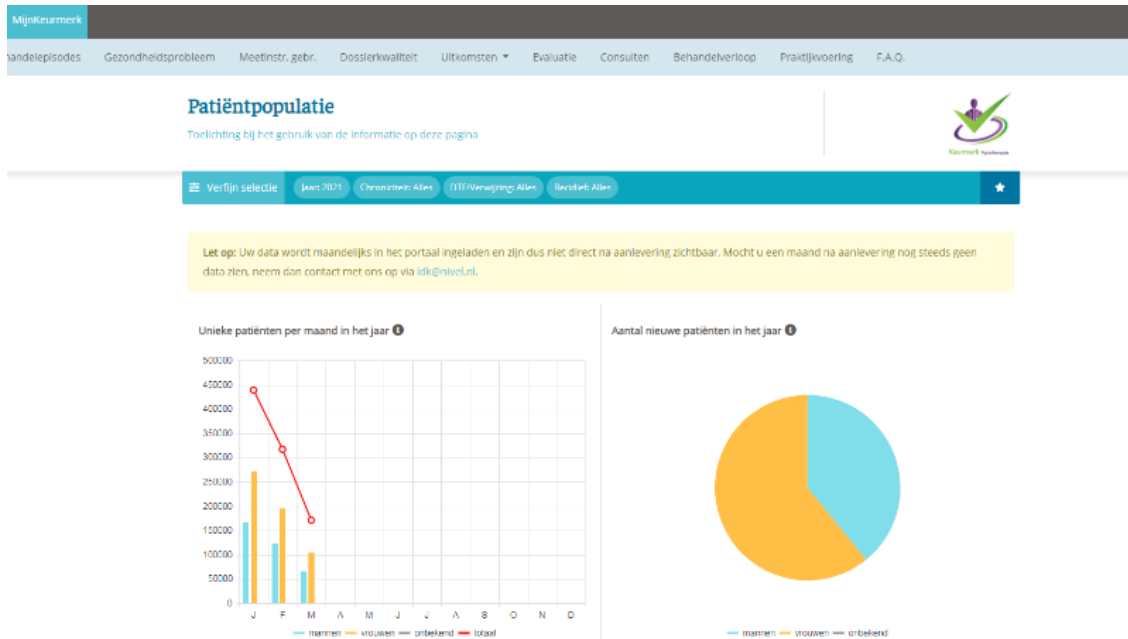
MijnKeurmerk

andelepisodes Gezondheidsprobleem Meetinstr. gebr. Dossierkwaliteit Uitkomsten ▾ Evaluatie Consulten Behandelverloop Praktijkvoering F.A.Q.

Patiëntpopulatie

Toelichting bij het gebruik van de informatie op deze pagina

Keurmerk Fysiotherapie

Verfijn selectie Jaar: 2021 Chroniciteit: Alles DTF/Verwijzing: Alles Beridief: Alles

Let op: Uw data wordt maandelijks in het portaal ingeladen en zijn dus niet direct na aanlevering zichtbaar. Mocht u een maand na aanlevering nog steeds geen data zien, neem dan contact met ons op via idk@nivel.nl.

Unieke patiënten per maand in het jaar

500000
450000
400000
350000
300000
250000
200000
150000
100000
50000
0

J F M A M J J A S O N D

mannen vrouwen onbekend totaal

Aantal nieuwe patiënten in het jaar

mannen vrouwen onbekend